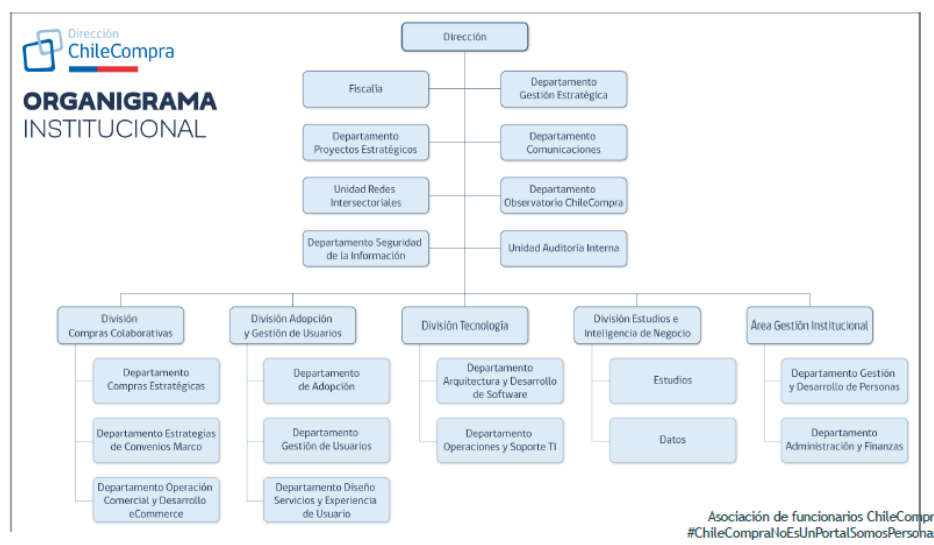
Dirección ChileCompra

ORGANIGRAMA INSTITUCIONAL

Dirección

Fiscalía

Departamento Gestión Estratégica

Departamento Proyectos Estratégicos

Departamento Comunicaciones

Unidad Redes Intersectoriales

Departamento Observatorio ChileCompra

Departamento Seguridad de la Información

Unidad Auditoría Interna

División Compras Colaborativas

Departamento Compras Estratégicas

Departamento Estrategias de Convenios Marco

Departamento Operación Comercial y Desarrollo eCommerce

División Adopción y Gestión de Usuarios

Departamento de Adopción

Departamento Gestión de Usuarios

Departamento Diseño Servicios y Experiencia de Usuario

División Tecnología

Departamento Arquitectura y Desarrollo de Software

Departamento Operaciones y Soporte TI

División Estudios e Inteligencia de Negocio

Estudios

Datos

Área Gestión Institucional

Departamento Gestión y Desarrollo de Personas

Departamento Administración y Finanzas

Asociación de funcionarios ChileCompr
#ChileCompraNoEsUnPortalSomosPersona